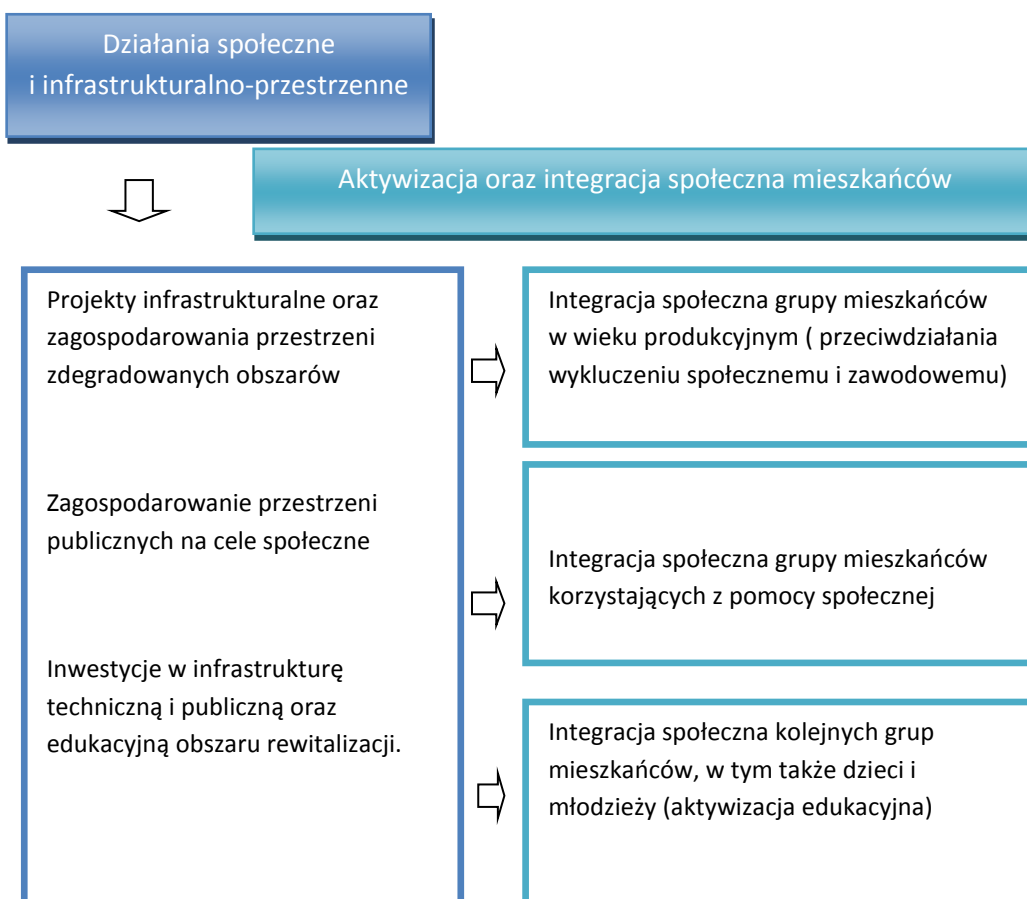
Działania społeczne
i infrastrukturalno-przestrzenne

Aktywizacja oraz integracja społeczna mieszkańców

Projekty infrastrukturalne oraz zagospodarowania przestrzeni zdegradowanych obszarów

Zagospodarowanie przestrzeni publicznych na cele społeczne

Inwestycje w infrastrukturę techniczną i publiczną oraz edukacyjną obszaru rewitalizacji.

Integracja społeczna grupy mieszkańców w wieku produkcyjnym ( przeciwdziałania wykluczeniu społecznemu i zawodowemu)

Integracja społeczna grupy mieszkańców korzystających z pomocy społecznej

Integracja społeczna kolejnych grup mieszkańców, w tym także dzieci i młodzieży (aktywizacja edukacyjna)